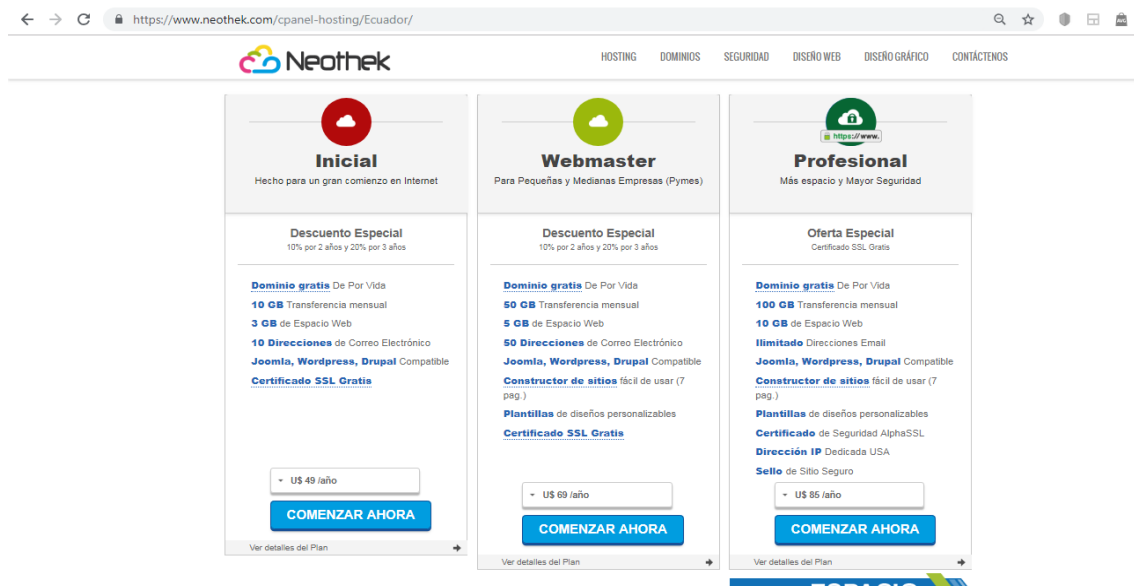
https://www.neothek.com/cpanel-hosting/Ecuador/

Neothek

HOSTING DOMINIOS SEGURIDAD DISEÑO WEB DISEÑO GRÁFICO CONTÁCTENOS

Inicial
Hecho para un gran comienzo en Internet

Descuento Especial
10% por 2 años y 20% por 3 años

Dominio gratis De Por Vida
10 GB Transferencia mensual
3 GB de Espacio Web
10 Direcciones de Correo Electrónico
Joomla, Wordpress, Drupal Compatible
Certificado SSL Gratis

U$ 49 /año
COMENZAR AHORA
Ver detalles del Plan

Webmaster
Para Pequeñas y Medianas Empresas (Pymes)

Descuento Especial
10% por 2 años y 20% por 3 años

Dominio gratis De Por Vida
50 GB Transferencia mensual
5 GB de Espacio Web
50 Direcciones de Correo Electrónico
Joomla, Wordpress, Drupal Compatible
Constructor de sitios fácil de usar (7 pag.)
Plantillas de diseños personalizables
Certificado SSL Gratis

U$ 69 /año
COMENZAR AHORA
Ver detalles del Plan

https://www.
Profesional
Más espacio y Mayor Seguridad

Oferta Especial
Certificado SSL Gratis

Dominio gratis De Por Vida
100 GB Transferencia mensual
10 GB de Espacio Web
Ilimitado Direcciones Email
Joomla, Wordpress, Drupal Compatible
Constructor de sitios fácil de usar (7 pag.)
Plantillas de diseños personalizables
Certificado de Seguridad AlphaSSL
Dirección IP Dedicada USA
Sello de Sitio Seguro

U$ 85 /año
COMENZAR AHORA
Ver detalles del Plan

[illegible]